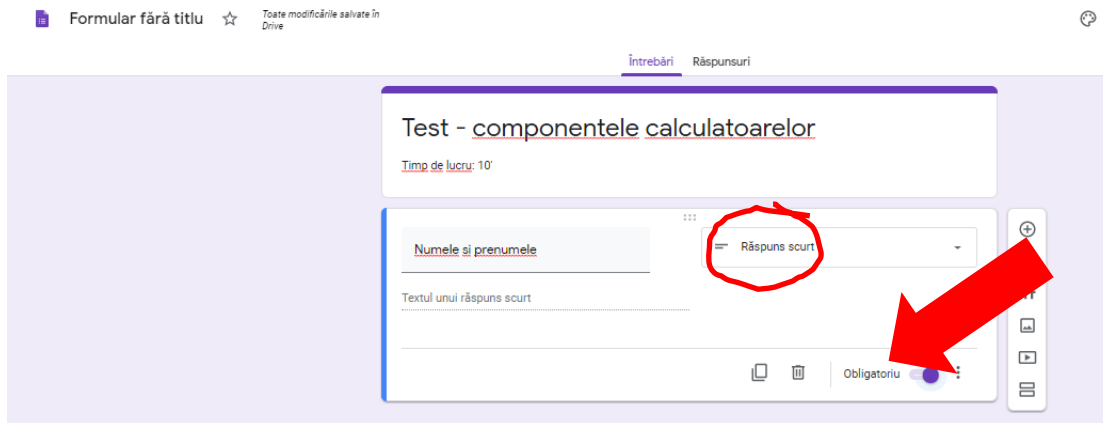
Formular fără titlu

Toate modificările salvate în Drive

Întrebări Răspunsuri

Test - componentele calculatoarelor

Timp de lucru: 10'

Numele și prenumele

Răspuns scurt

Textul unui răspuns scurt

Obligatoriu